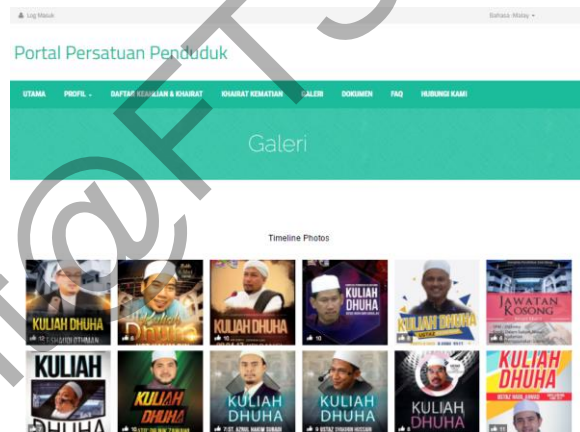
Log Masuk

Bahasa Malay

Portal Persatuan Penduduk

UTAMA PROFIL DAFTAR KEMATIAN & KHAIRAT KHAIRAT KEMATIAN GALERI DOKUMEN FAQ HUBUNGI KAMI

Galeri

Timeline Photos

KULIAH DHUHA

Dhuha

KULIAH DHUHA

KULIAH DHUHA

KULIAH DHUHA

JAWATAN KOSONG

KULIAH DHUHA

KULIAH DHUHA

KULIAH DHUHA

KULIAH DHUHA

KULIAH DHUHA

KULIAH DHUHA